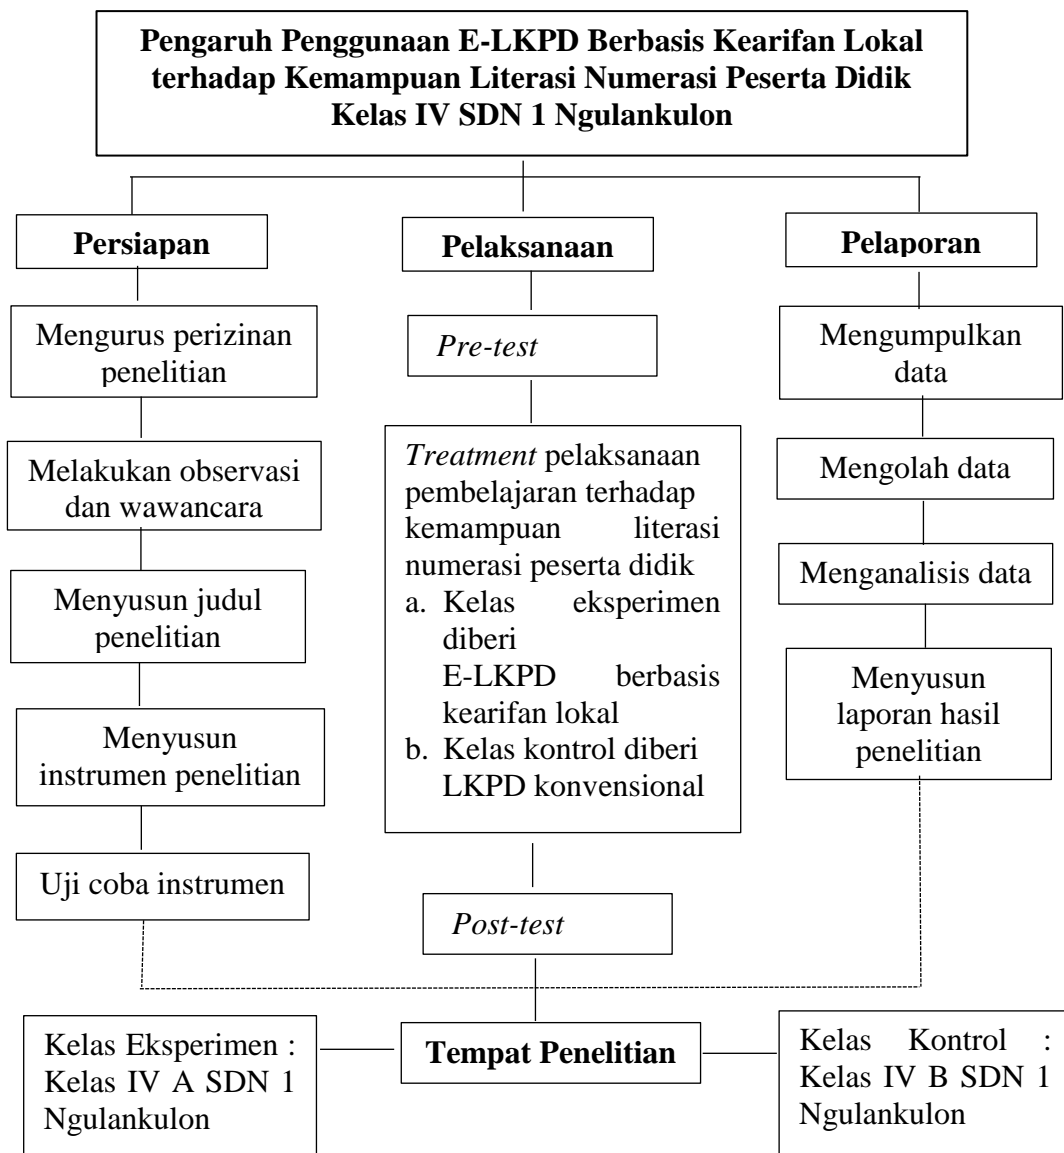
**Pengaruh Penggunaan E-LKPD Berbasis Kearifan Lokal terhadap Kemampuan Literasi Numerasi Peserta Didik Kelas IV SDN 1 Ngulankulon**

**Persiapan**

Mengurus perizinan penelitian

Melakukan observasi dan wawancara

Menyusun judul penelitian

Menyusun instrumen penelitian

Uji coba instrumen

**Pelaksanaan**

*Pre-test*

*Treatment* pelaksanaan pembelajaran terhadap kemampuan literasi numerasi peserta didik
a. Kelas eksperimen diberi E-LKPD berbasis kearifan lokal
b. Kelas kontrol diberi LKPD konvensional

*Post-test*

**Pelaporan**

Mengumpulkan data

Mengolah data

Menganalisis data

Menyusun laporan hasil penelitian

Kelas Eksperimen : Kelas IV A SDN 1 Ngulankulon

**Tempat Penelitian**

Kelas Kontrol : Kelas IV B SDN 1 Ngulankulon